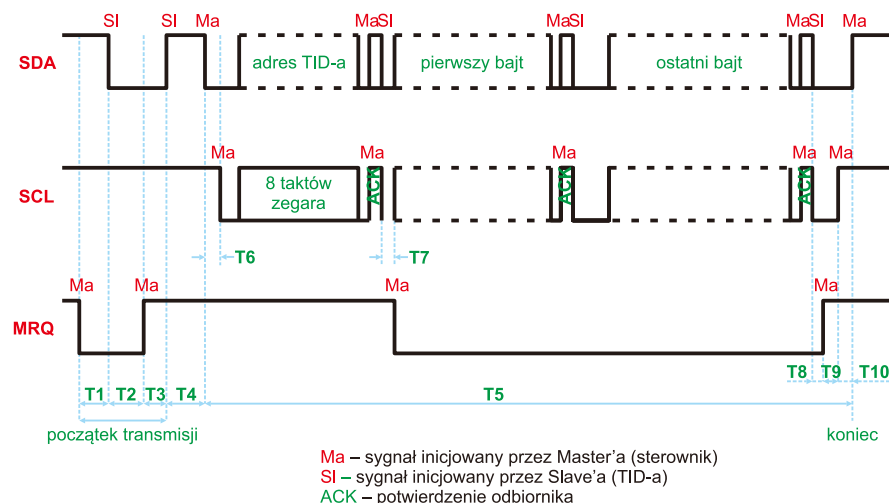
SI SI Ma MaSI MaSI MaSI Ma

SDA adres TID-a pierwszy bajt ostatni bajt

Ma Ma Ma Ma Ma

SCL 8 taktów zegara ACK ACK ACK

T6 T7

Ma Ma Ma Ma

MRQ

T1 T2 T3 T4 T5 T8 T9 T10

początek transmisji

koniec

Ma – sygnał inicjowany przez Master'a (sterownik)
SI – sygnał inicjowany przez Slave'a (TID-a)
ACK – potwierdzenie odbiornika